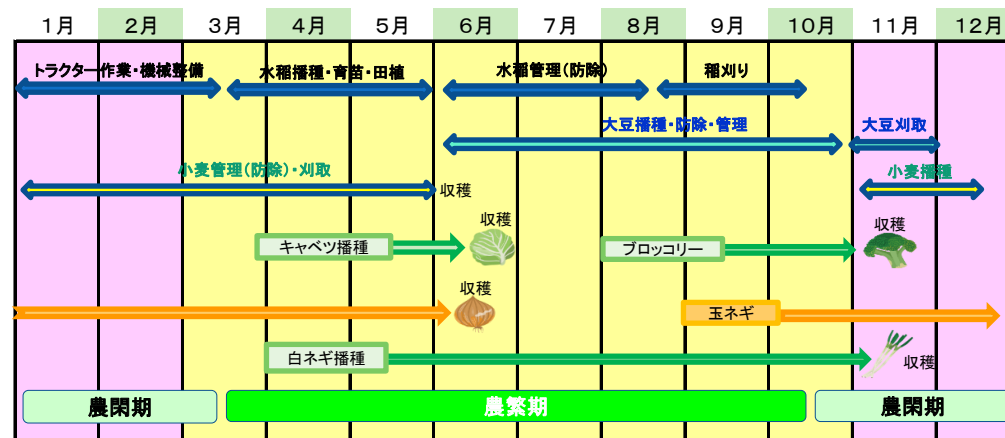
1月 2月 3月 4月 5月 6月 7月 8月 9月 10月 11月 12月

トラクター作業・機械整備

水稲播種・育苗・田植

水稲管理（防除）

稲刈り

大豆播種・防除・管理

大豆刈取

小麦管理（防除）・刈取

収穫

小麦播種

キャベツ播種

収穫

ブロッコリー

収穫

収穫

玉ネギ

白ネギ播種

収穫

農閑期

農繁期

農閑期